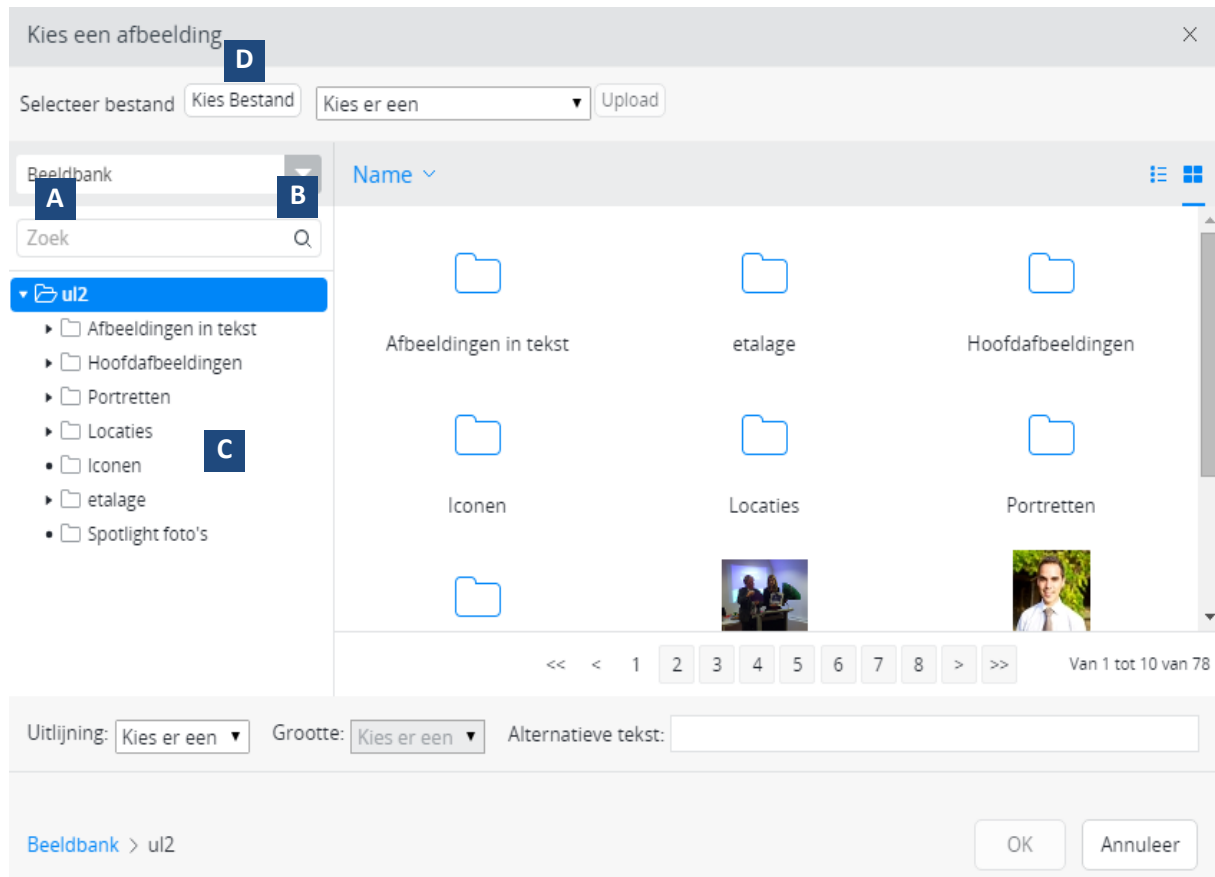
Kies een afbeelding
D
×
Selecteer bestand Kies Bestand Kies er een Upload

Beeldbank
A B
Zoek
ul2
Afbeeldingen in tekst
Hoofdafbeeldingen
Portretten
Locaties
C
Iconen
etalage
Spotlight foto's

Name

Afbeeldingen in tekst
etalage
Hoofdafbeeldingen
Iconen
Locaties
Portretten

<< < 1 2 3 4 5 6 7 8 > >>
Van 1 tot 10 van 78

Uitlijning: Kies er een
Grootte: Kies er een
Alternatieve tekst:

Beeldbank > ul2
OK Annuleer